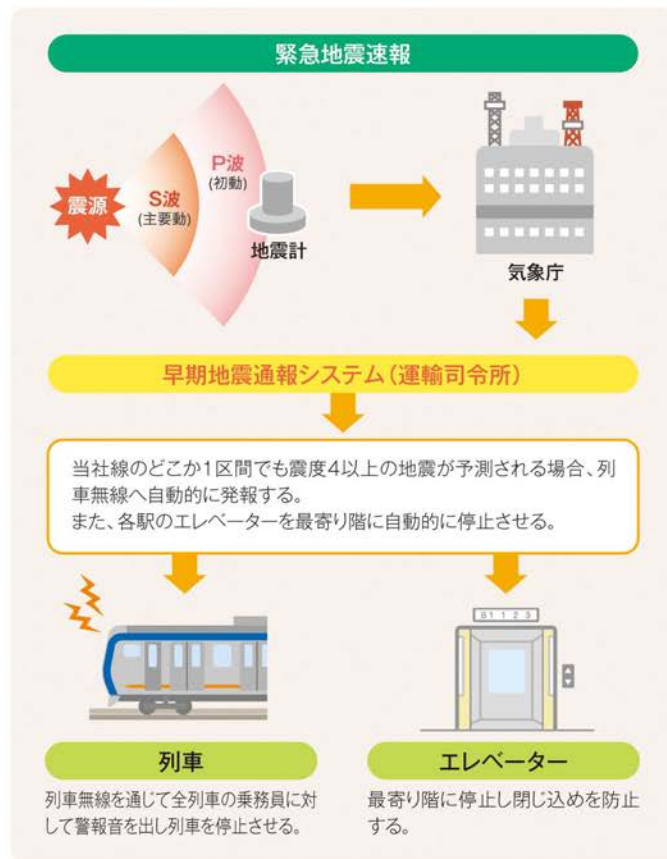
緊急地震速報

震源

S波
(主要動)

P波
(初動)

地震計

気象庁

早期地震通報システム(運輸司令所)

当社線のどこか1区間でも震度4以上の地震が予測される場合、列車無線へ自動的に発報する。
また、各駅のエレベーターを最寄り階に自動的に停止させる。

B1 1 2 3

列車

列車無線を通じて全列車の乗務員に対して警報音を出し列車を停止させる。

エレベーター

最寄り階に停止し閉じ込めを防止する。